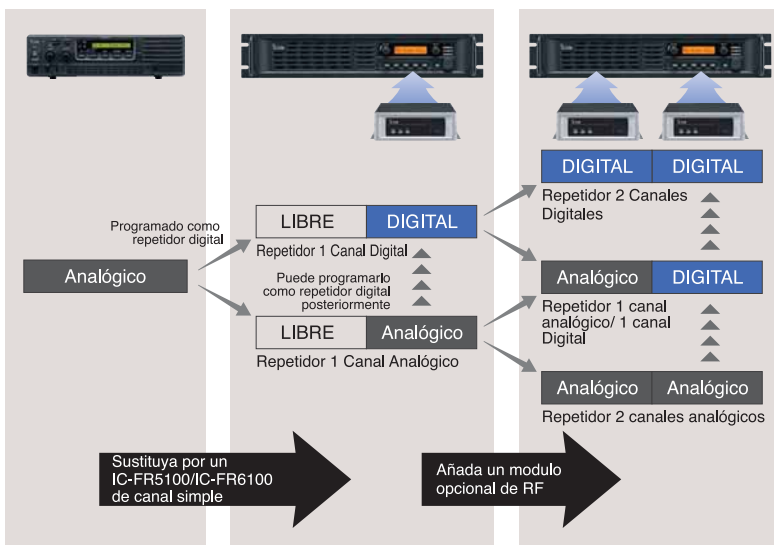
Analógico

Programado como repetidor digital

LIBRE | DIGITAL

Repetidor 1 Canal Digital

Puede programarlo como repetidor digital posteriormente

LIBRE | Analógico

Repetidor 1 Canal Analógico

DIGITAL | DIGITAL

Repetidor 2 Canales Digitales

Analógico | DIGITAL

Repetidor 1 canal analógico/ 1 canal Digital

Analógico | Analógico

Repetidor 2 canales analógicos

Sustituya por un IC-FR5100/IC-FR6100 de canal simple

Añada un modulo opcional de RF